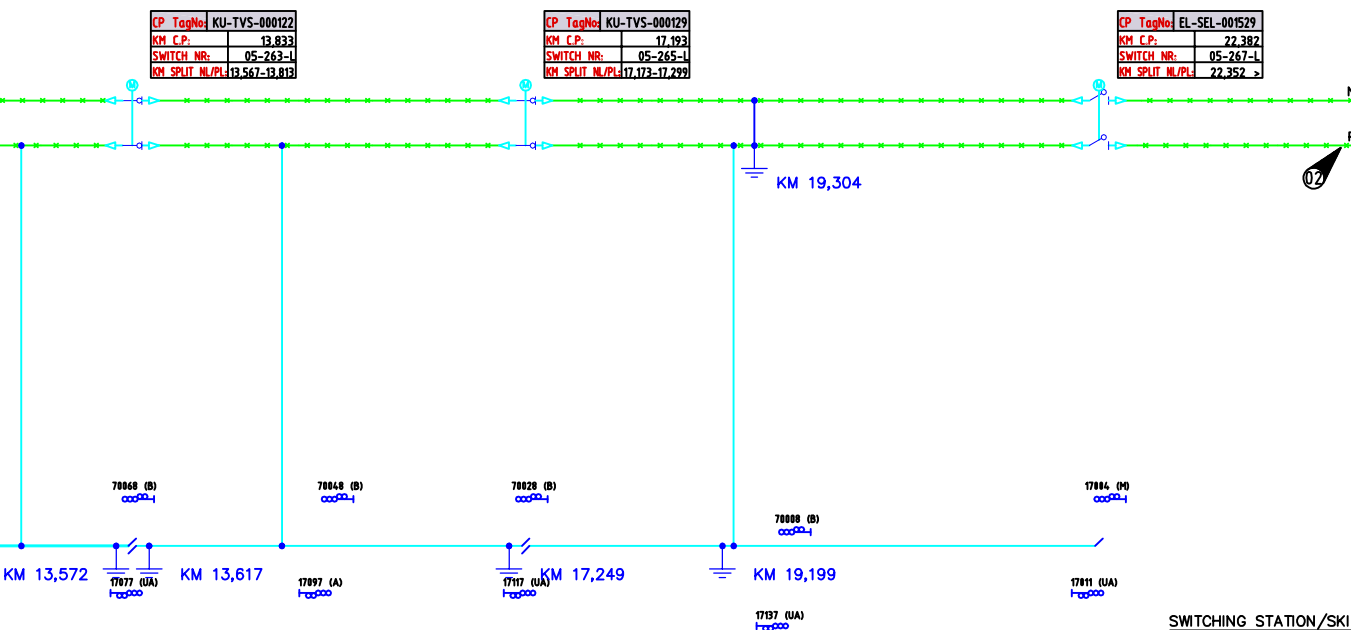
| CP TagNo: | KU-TVS-000122 |
|---|---|
| KM C.P.: | 13,833 |
| SWITCH NR: | 05-263-L |
| KM SPLIT NL/PL: | 13,567-13,813 |

| CP TagNo: | KU-TVS-000129 |
|---|---|
| KM C.P.: | 17,193 |
| SWITCH NR: | 05-265-L |
| KM SPLIT NL/PL: | 17,173-17,299 |

| CP TagNo: | EL-SEL-001529 |
|---|---|
| KM C.P.: | 22,382 |
| SWITCH NR: | 05-267-L |
| KM SPLIT NL/PL: | 22,352 > |

M M M

KM 19,304

02

70068 (B)
70048 (B)
70028 (B)
70008 (B)
17004 (M)

KM 13,572
17077 (UA)
KM 13,617
17097 (A)
17117 (UA)
KM 17,249
KM 19,199
17137 (UA)
17811 (UA)

SWITCHING STATION/SKI